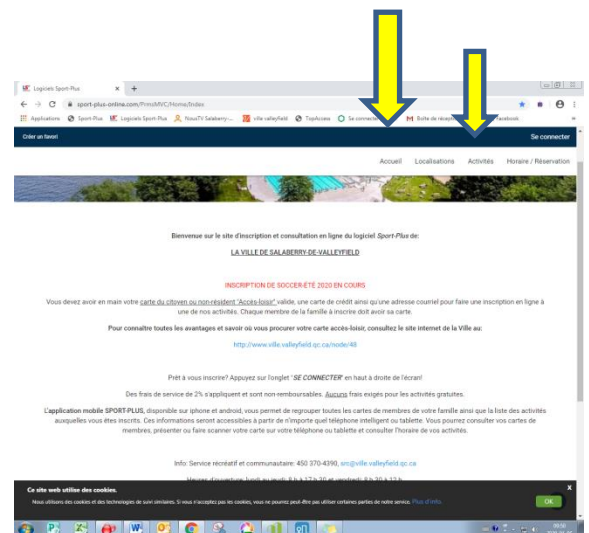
Logiciels Sport-Plus

sport-plus-online.com/PrmsMVC/Home/Index

Applications Sport-Plus Logiciels Sport-Plus NousTV Salaberry-... ville valleyfield TopAccess Se connecter Boîte de réception Facebook

Créer un favori

Se connecter

Accueil Localisations Activités Horaire / Réservation

Bienvenue sur le site d'inscription et consultation en ligne du logiciel Sport-Plus de:

LA VILLE DE SALABERRY-DE-VALLEYFIELD

INSCRIPTION DE SOCCER-ÉTÉ 2020 EN COURS

Vous devez avoir en main votre carte du citoyen ou non-résident "Accès-loisir" valide, une carte de crédit ainsi qu'une adresse courriel pour faire une inscription en ligne à une de nos activités. Chaque membre de la famille à inscrire doit avoir sa carte.

Pour connaître toutes les avantages et savoir où vous procurer votre carte accès-loisir, consultez le site internet de la Ville au:

http://www.ville.valleyfield.qc.ca/node/49

Prêt à vous inscrire? Appuyez sur l'onglet "SE CONNECTER" en haut à droite de l'écran!

Des frais de service de 2% s'appliquent et sont non-remboursables. Aucuns frais exigés pour les activités gratuites.

L'application mobile SPORT-PLUS, disponible sur iphone et android, vous permet de regrouper toutes les cartes de membres de votre famille ainsi que la liste des activités auxquelles vous êtes inscrits. Ces informations seront accessibles à partir de n'importe quel téléphone intelligent ou tablette. Vous pourrez consulter vos cartes de membres, présenter ou faire scanner votre carte sur votre téléphone ou tablette et consulter l'horaire de vos activités.

Info: Service récréatif et communautaire: 450 370-4390, src@ville.valleyfield.qc.ca

Heures d'ouverture: lundi au jeudi: 8 h à 12 h 30 et vendredi: 8 h à 12 h

Ce site web utilise des cookies.

Nous utilisons des cookies et des technologies de suivi similaires. Si vous n'acceptez pas les cookies, vous ne pourrez peut-être pas utiliser certaines parties de notre service. Plus d'info

OK